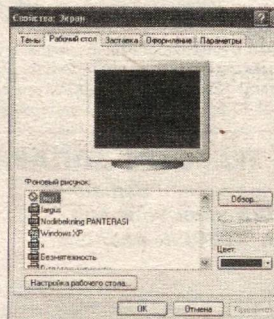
Свойства: Экран

Темы | Рабочий стол | Заставка | Оформление | Параметры

Фоновый рисунок:

(нет)
Bergus
Nodebeking PANTERA51
Windows XP
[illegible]
Безмятежность
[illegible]

Обзор...
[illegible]
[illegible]
Цвет:

Настройка рабочего стола...

OK | Отмена | Применить